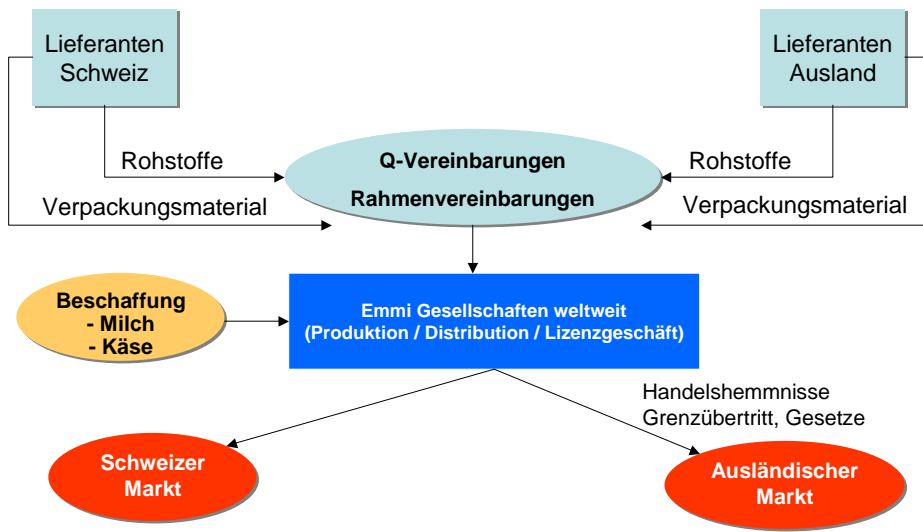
Lieferanten Schweiz

Lieferanten Ausland

Rohstoffe

Verpackungsmaterial

Q-Vereinbarungen

Rahmenvereinbarungen

Rohstoffe

Verpackungsmaterial

Beschaffung
- Milch
- Käse

Emmi Gesellschaften weltweit
(Produktion / Distribution / Lizenzgeschäft)

Handelshemmnisse
Grenzübertritt, Gesetze

Schweizer Markt

Ausländischer Markt